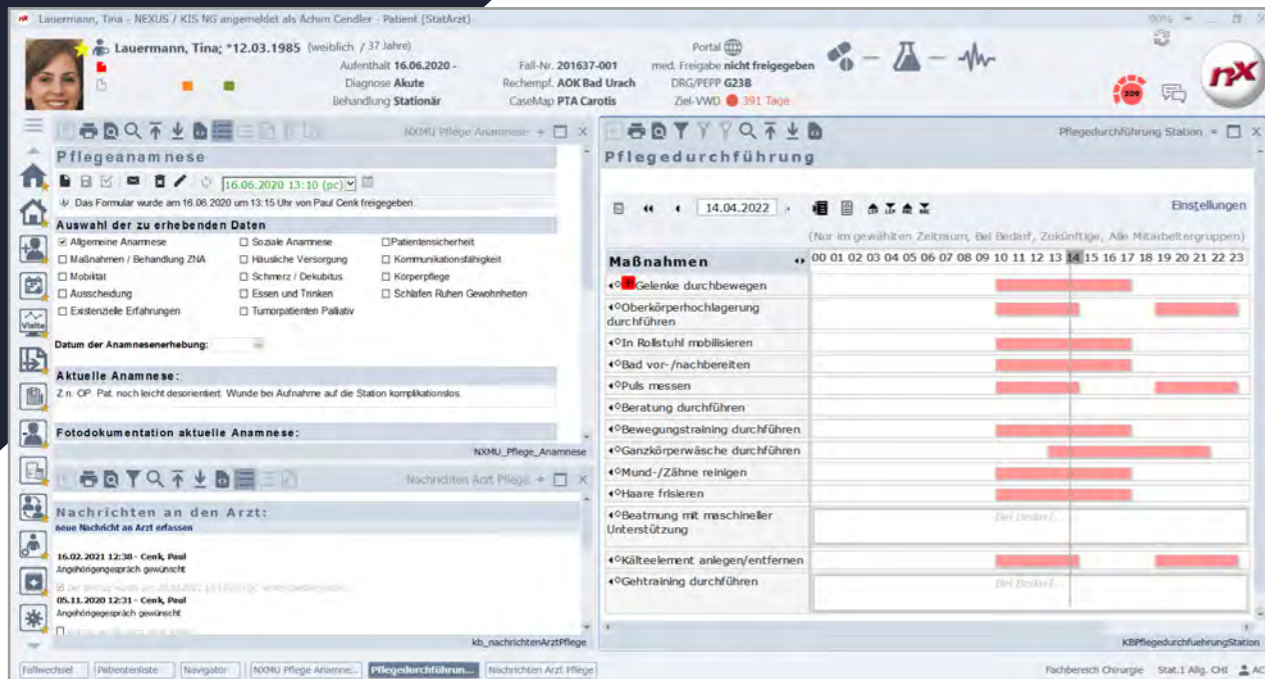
Lauermann, Tina - NEXUS / KIS NG angemeldet als Achim Cendler - Patient (StatArzt)

Lauermann, Tina; *12.03.1985 (weiblich / 37 Jahre)
Aufenthalt 16.06.2020 -
Diagnose Akute
Behandlung Stationär
Fall-Nr. 201637-001
Rechempf. AOK Bad Urach
CaseMap PTA Carotis
Portal
med. Freigabe nicht freigegeben
DRG/PEPP G23B
Ziel-VWD 391 Tage

Visite

NXMU Pflege Anamnese
Pflegeanamnese
16.06.2020 13:10 (pc)
Das Formular wurde am 16.06.2020 um 13:15 Uhr von Paul Cenk freigegeben
Auswahl der zu erhebenden Daten

| | | |
|---|---|---|
| Allgemeine Anamnese | Soziale Anamnese | Patientensicherheit |
| Maßnahmen / Behandlung ZNA | Häusliche Versorgung | Kommunikationsfähigkeit |
| Mobilität | Schmerz / Dekubitus | Körperpflege |
| Ausscheidung | Essen und Trinken | Schlafen Ruhen Gewohnheiten |
| Existenzielle Erfahrungen | Tumorpatienten Palliativ | |

Datum der Anamnesenerhebung:
Aktuelle Anamnese:
Z.n. OP. Pat. noch leicht desorientiert. Wunde bei Aufnahme auf die Station komplikationslos.
Fotodokumentation aktuelle Anamnese:
NXMU_Pflege_Anamnese

Nachrichten Arzt Pflege
Nachrichten an den Arzt:
neue Nachricht an Arzt erfassen
16.02.2021 12:38 - Cenk, Paul
Angehörigengespräch gewünscht
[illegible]
05.11.2020 12:31 - Cenk, Paul
Angehörigengespräch gewünscht
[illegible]
kb_nachrichtenArztPflege

Pflegedurchführung Station
Pflegedurchführung
14.04.2022
Einstellungen
(Nur im gewählten Zeitraum, Bei Bedarf, Zukünftige, Alle Mitarbeitergruppen)
Maßnahmen 00 01 02 03 04 05 06 07 08 09 10 11 12 13 14 15 16 17 18 19 20 21 22 23
Gelenke durchbewegen
Oberkörperhochlagerung durchführen
In Rollstuhl mobilisieren
Bad vor-/nachbereiten
Puls messen
Beratung durchführen
Bewegungstraining durchführen
Ganzkörperwäsche durchführen
Mund-/Zähne reinigen
Haare frisieren
Beatmung mit maschineller Unterstützung
Bei Bedarf...
Kälteelement anlegen/entfernen
Gehtraining durchführen
Bei Bedarf...
KBPflegedurchfuehrungStation

Fallwechsel | Patientenliste | Navigator | NXMU Pflege Anamne... | Pflegedurchführun... | Nachrichten Arzt Pflege
Fachbereich Chirurgie Stat.1 Allg. CHI AC